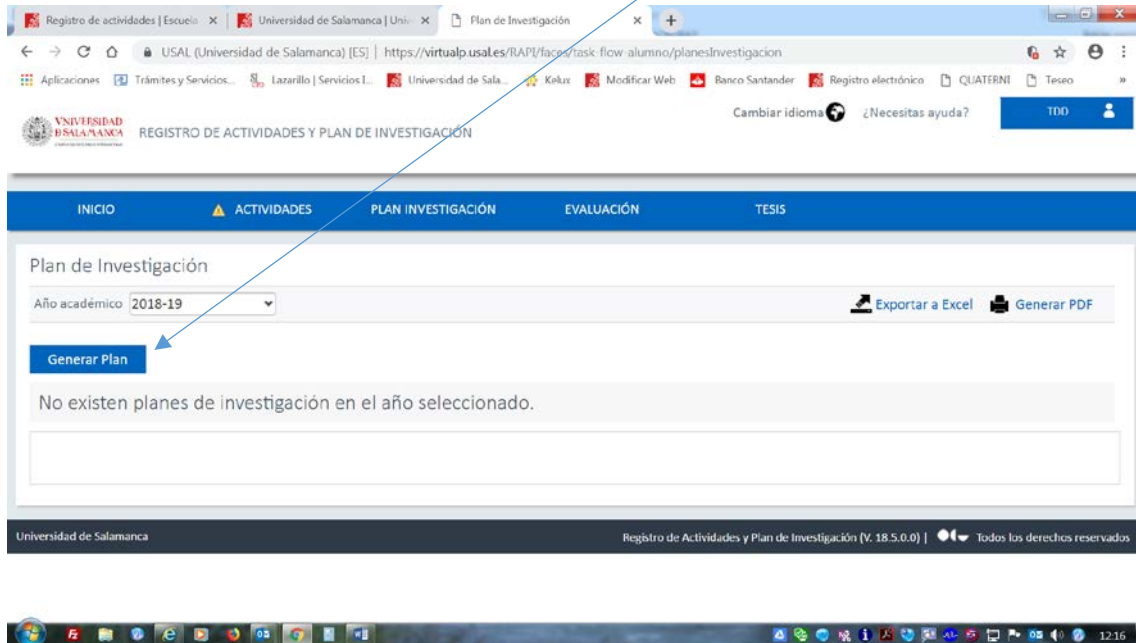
Registro de actividades | Escuela ×
Universidad de Salamanca | Univ ×
Plan de Investigación ×
+

USAL (Universidad de Salamanca) [ES] | https://virtualp.usal.es/RAPI/faces/task-flow-alumno/planesInvestigacion

Aplicaciones Trámites y Servicios... Lazarillo | Servicios I... Universidad de Sala... Kelux Modificar Web Banco Santander Registro electrónico QUATERNI Teseo

VNIVERSIDAD DSALAMANCA
REGISTRO DE ACTIVIDADES Y PLAN DE INVESTIGACIÓN

Cambiar idioma ¿Necesitas ayuda? TDD

INICIO ACTIVIDADES PLAN INVESTIGACIÓN EVALUACIÓN TESIS

Plan de Investigación

Año académico 2018-19

Exportar a Excel Generar PDF

Generar Plan

No existen planes de investigación en el año seleccionado.

Universidad de Salamanca

Registro de Actividades y Plan de Investigación (V. 18.5.0.0) | Todos los derechos reservados

12:16